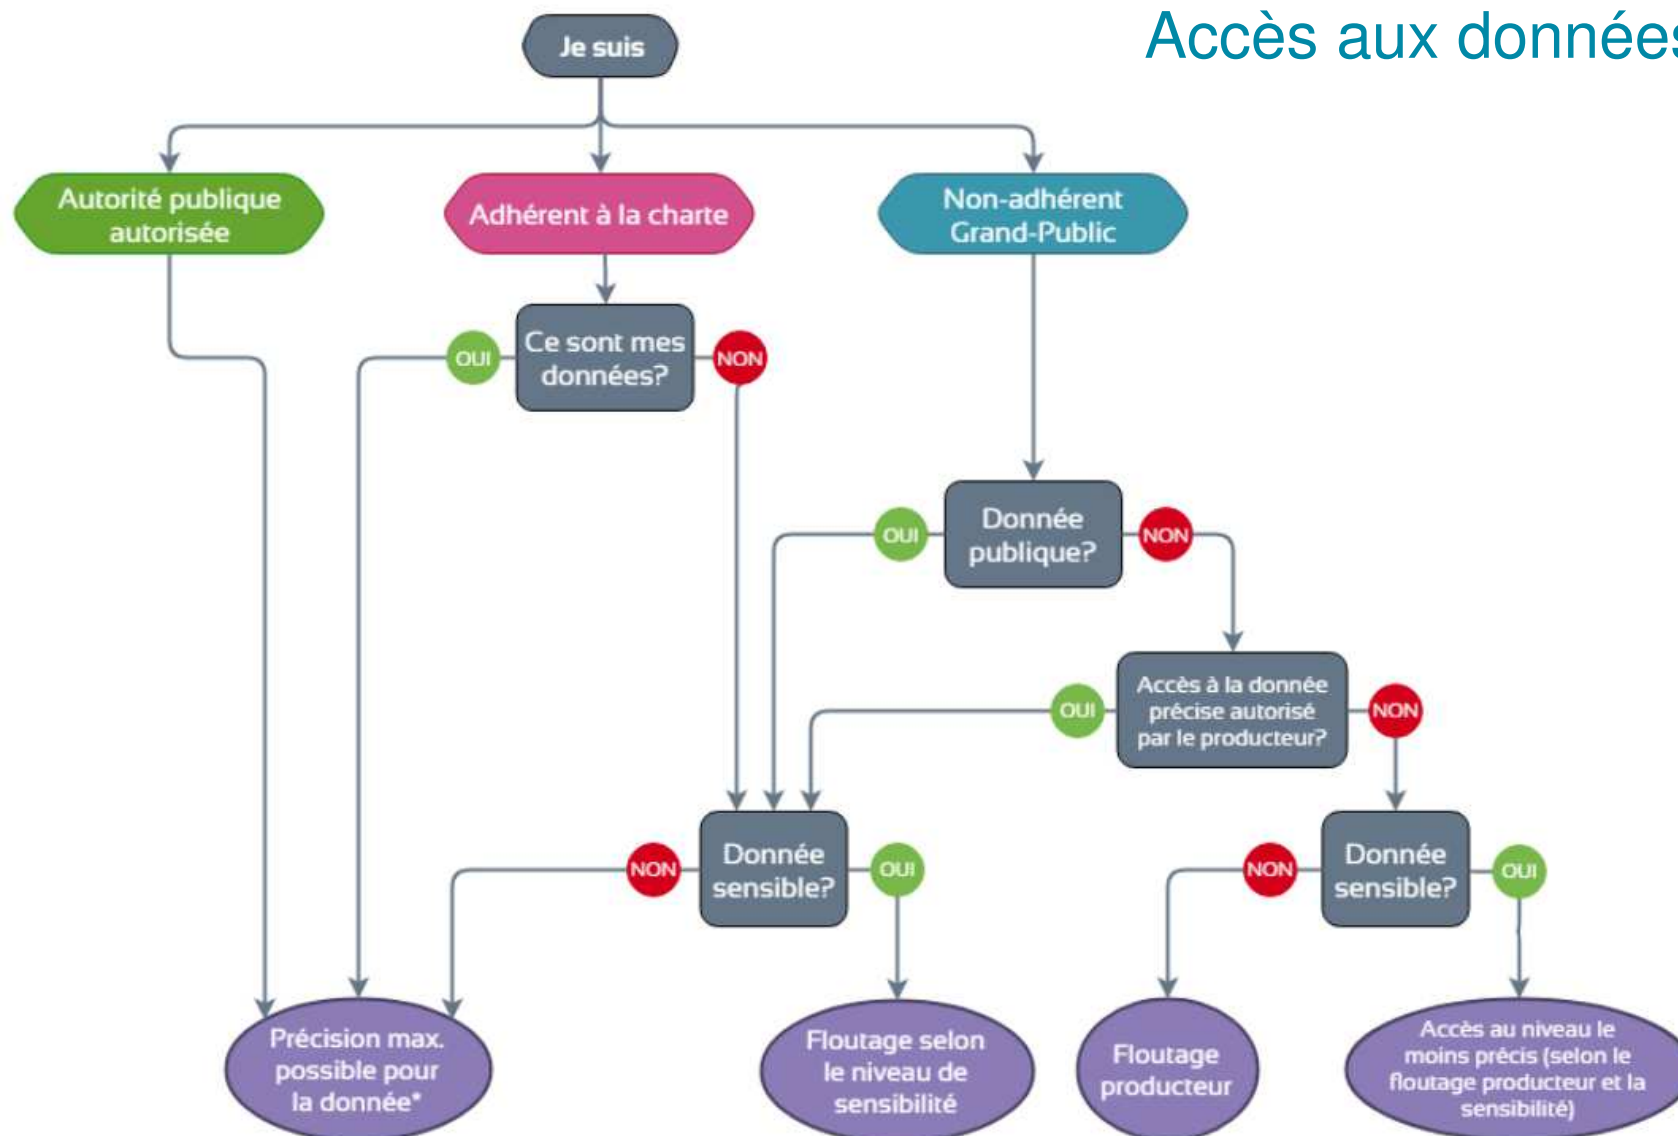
Accès aux donnée

Je suis

Autorité publique autorisée

Adhérent à la charte

Non-adhérent Grand-Public

OUI

Ce sont mes données?

NON

OUI

Donnée publique?

NON

OUI

Accès à la donnée précise autorisé par le producteur?

NON

NON

Donnée sensible?

OUI

NON

Donnée sensible?

OUI

Précision max. possible pour la donnée*

Floutage selon le niveau de sensibilité

Floutage producteur

Accès au niveau le moins précis (selon le floutage producteur et la sensibilité)